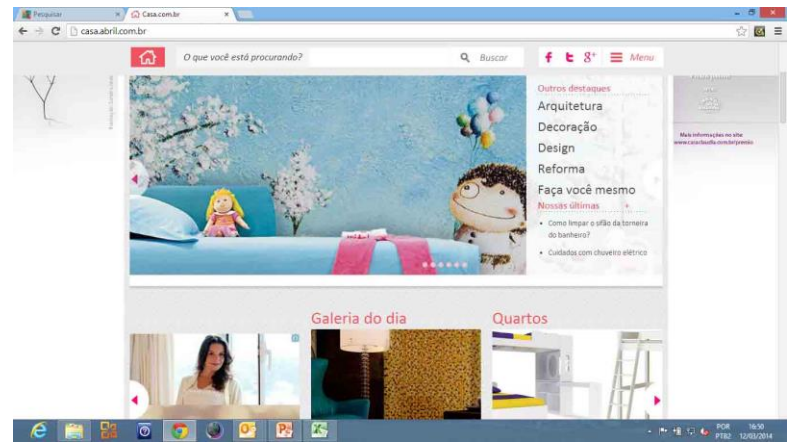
Pesquisar
Casa.com.br
casa.abril.com.br
O que você está procurando?
Buscar
Menu
Outros destaques
Arquitetura
Decoração
Design
Reforma
Faça você mesmo
Nossas últimas
• Como limpar o sifão da torneira do banheiro?
• Cuidados com chuveiro elétrico
Mais informações no site www.casaclaudia.com.br/premio
Galeria do dia
Quartos
POR PTB2
16:50 12/03/2014